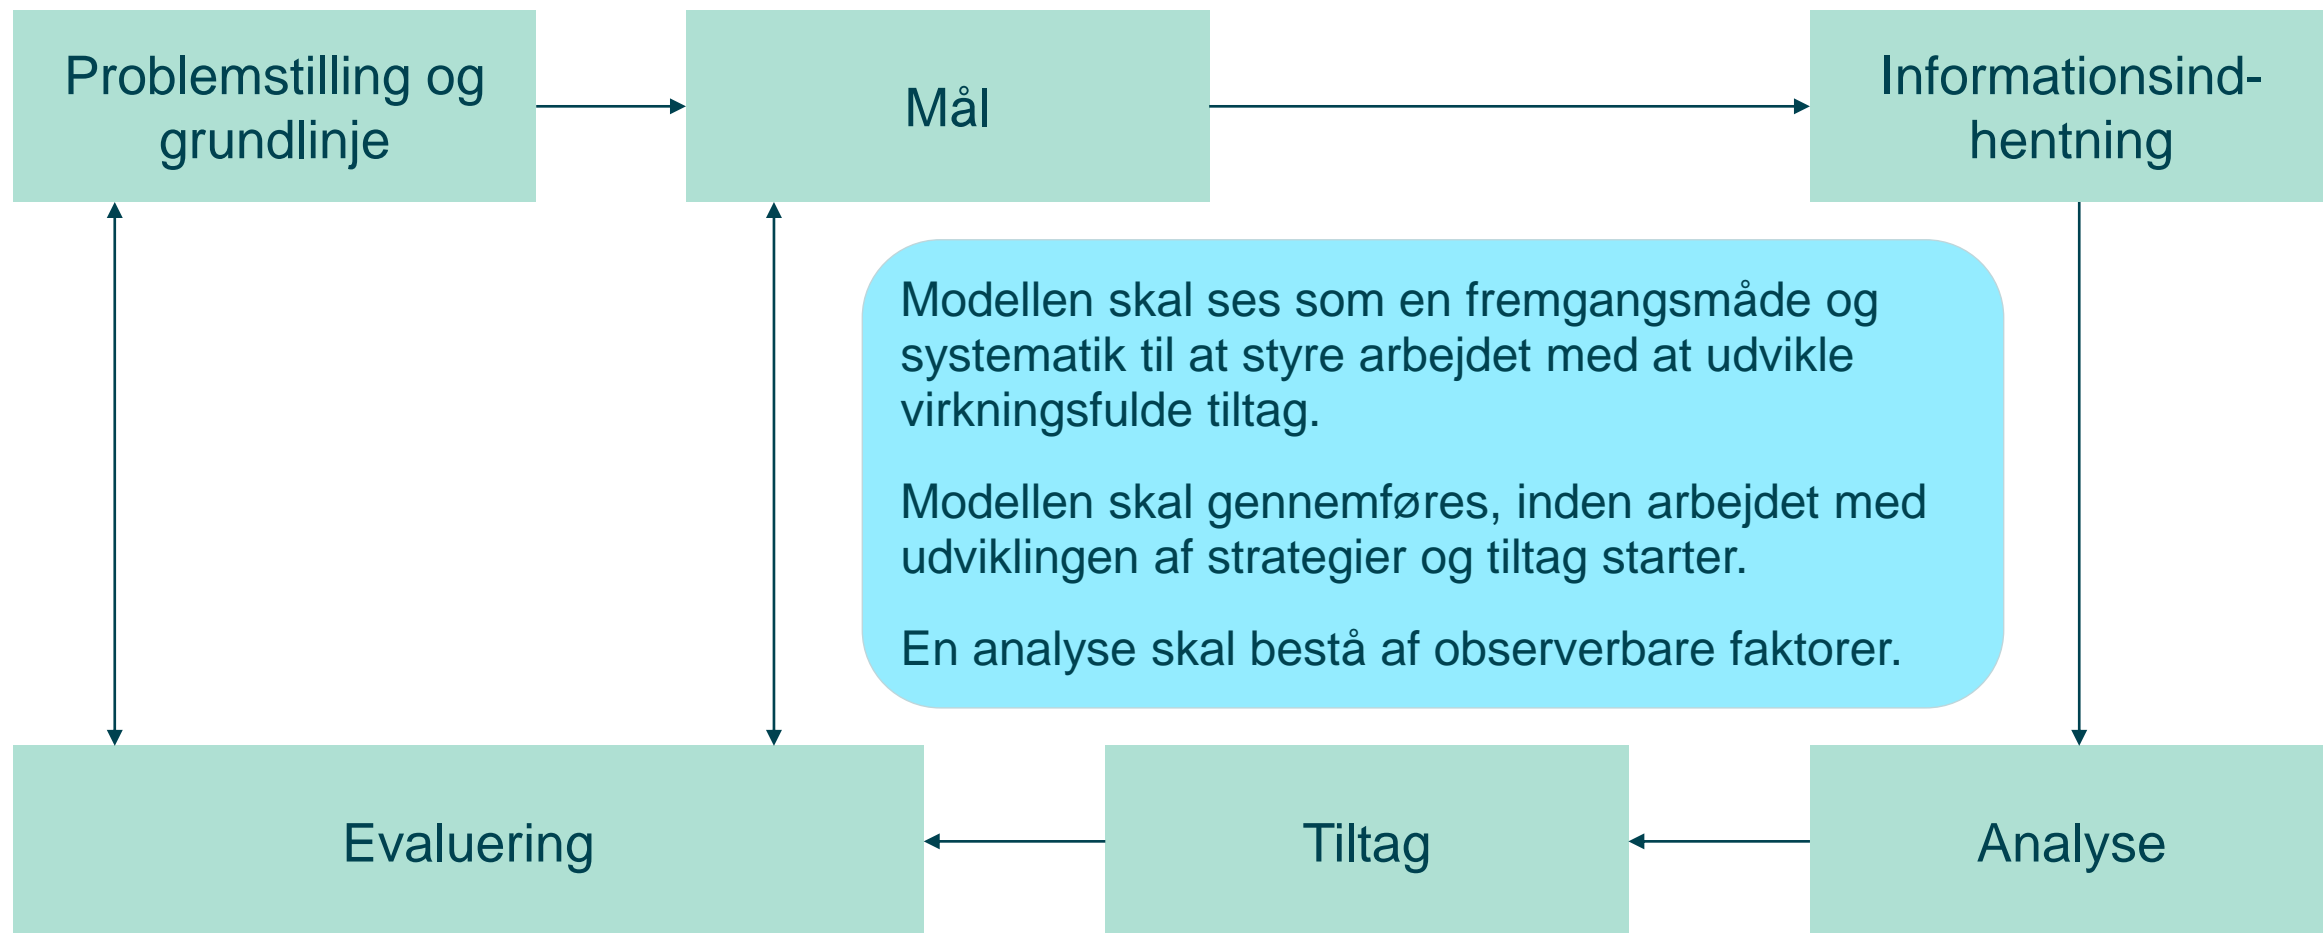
Problemstilling og grundlinje

Mål

Informationsind-hentning

Modellen skal ses som en fremgangsmåde og systematik til at styre arbejdet med at udvikle virkningsfulde tiltag.

Modellen skal gennemføres, inden arbejdet med udviklingen af strategier og tiltag starter.

En analyse skal bestå af observerbare faktorer.

Evaluering

Tiltag

Analyse